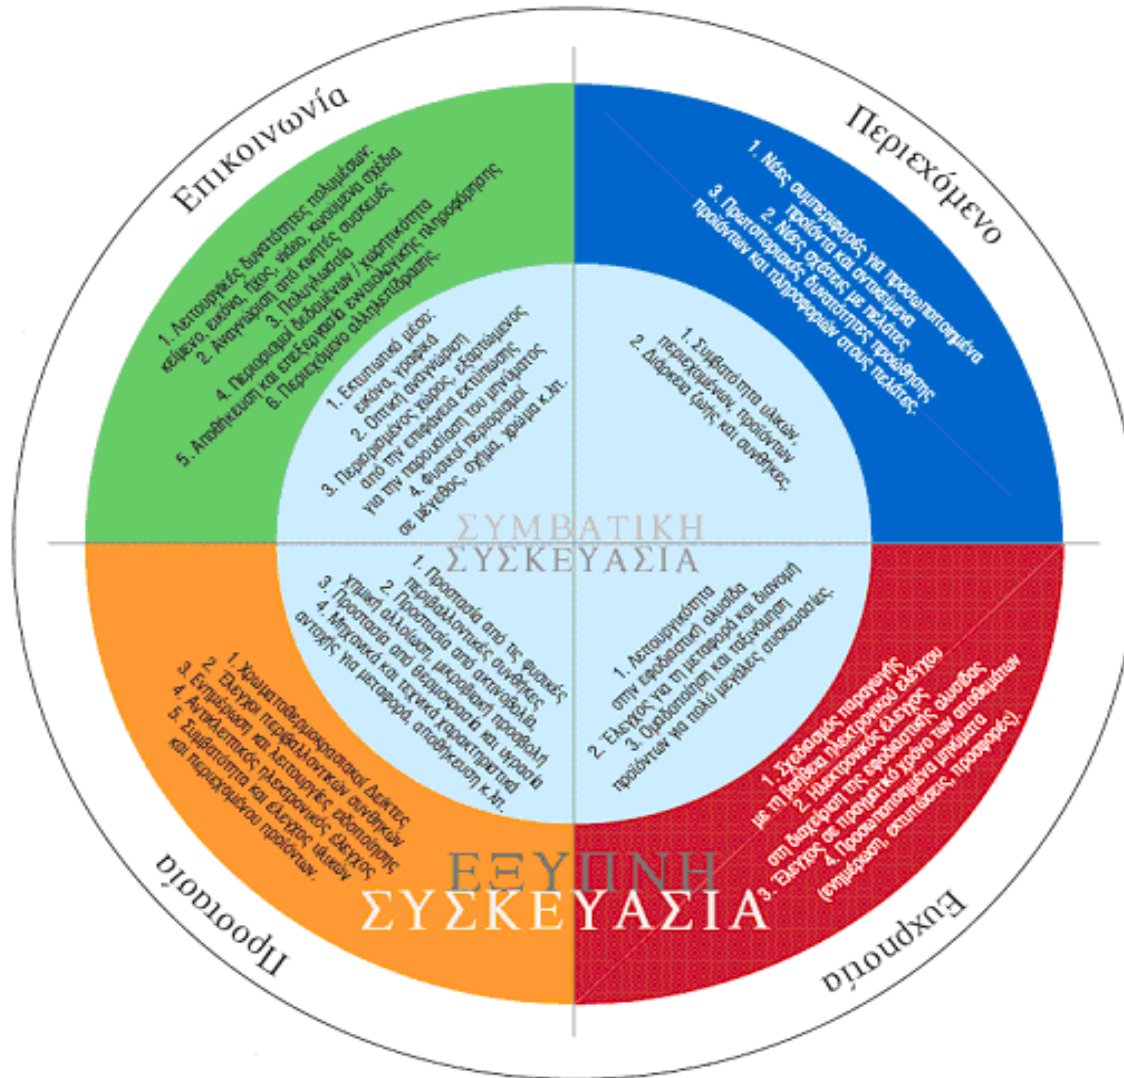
Επικοινωνία

Περιεχόμενο

Προστασία

Ευχρηστία

1. Λειτουργικές δυνατότητες πολυμέσων: κείμενο, εικόνα, ήχος, video, κινούμενα σχέδια
2. Αναγνώριση από κινητές συσκευές
3. Πολυγλωσσία
4. Περιορισμοί δεδομένων / χωρητικότητα
5. Αποθήκευση και επεξεργασία εναλλακτικής πληροφόρησης
6. Περιεχόμενο αλληλεπίδρασης

1. Νέες συμπεριφορές για προσωποποιημένα προϊόντα και αντικείμενα
2. Νέες σχέσεις με πελάτες
3. Πρωτοποριακές δυνατότητες προώθησης προϊόντων και πληροφοριών στους πελάτες

1. Χρωματοθερμοκρασιακοί Δείκτες
2. Έλεγχοι περιβαλλοντικών συνθηκών
3. Ενημέρωση και λειτουργίες αδρανοποίησης
4. Αντικλεπτικός ηλεκτρονικός έλεγχος
5. Συμβατότητα και έλεγχος υλικών και περιεχομένου προϊόντων.

1. Σχεδιασμός παραγωγής με τη βοήθεια ηλεκτρονικού ελέγχου
2. Ηλεκτρονικός έλεγχος στη διαχείριση της εφοδιαστικής αλυσίδας
3. Έλεγχος σε πραγματικό χρόνο των αποθεμάτων
4. Προσωποποιημένα μηνύματα (ευχαρίστησης, εκπτώσεις, προσφορές)

1. Εκτυπωτικό μέσο: εικόνα, γραφικά
2. Οπτική αναγνώριση
3. Περιορισμένος χώρος, εξαρτώμενος από την επιφάνεια εκτύπωσης για την παρουσίαση του μηνύματος
4. Φυσικοί περιορισμοί σε μέγεθος, σχήμα, χρώμα κ.λπ.

1. Συμβατότητα υλικών, περιεχομένων, προϊόντων
2. Διάρκεια ζωής και συνθήκες

1. Προστασία από τις φυσικές περιβαλλοντικές συνθήκες
2. Προστασία από ακτινοβολία, χημική αλλοίωση, μικροβιακή προσβολή
3. Προστασία από θερμοκρασία και υγρασία
4. Μηχανικά και τεχνικά χαρακτηριστικά αντοχής για μεταφορά, αποθήκευση κ.λπ.

1. Λειτουργικότητα στην εφοδιαστική αλυσίδα
2. Έλεγχος για τη μεταφορά και διανομή
3. Ομαδοποίηση και τοποθέτηση προϊόντων για πολύ μεγάλες συσκευασίες.

ΣΥΜΒΑΤΙΚΗ ΣΥΣΚΕΥΑΣΙΑ

ΕΞΥΠΝΗ ΣΥΣΚΕΥΑΣΙΑ